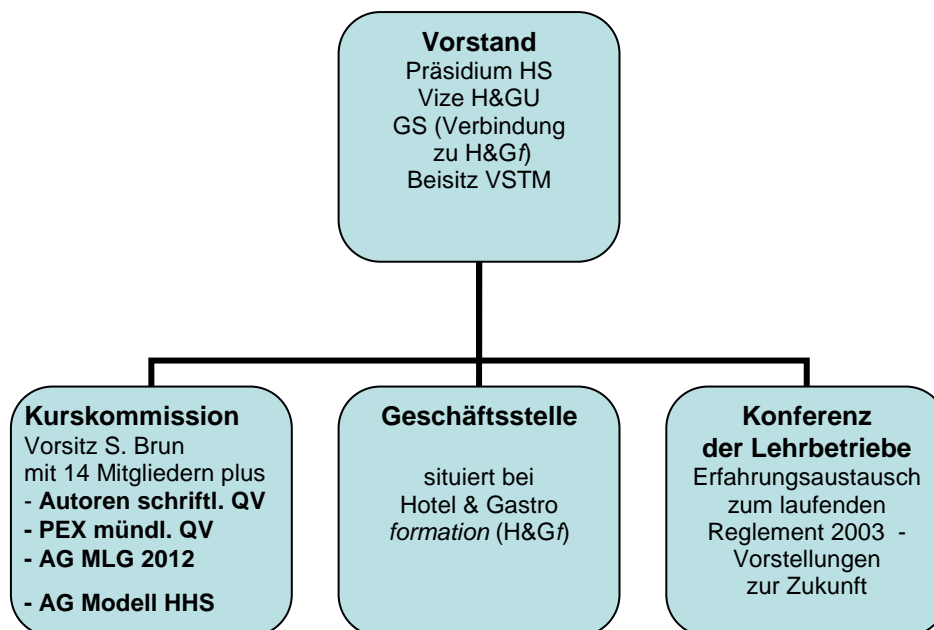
**Vorstand**
Präsidium HS
Vize H&GU
GS (Verbindung zu H&G*f*)
Beisitz VSTM

**Kurskommission**
Vorsitz S. Brun
mit 14 Mitgliedern plus
**- Autoren schriftl. QV**
**- PEX mündl. QV**
**- AG MLG 2012**
**- AG Modell HHS**

**Geschäftsstelle**
situiert bei
Hotel & Gastro *formation* (H&G*f*)

**Konferenz der Lehrbetriebe**
Erfahrungsaustausch zum laufenden Reglement 2003 - Vorstellungen zur Zukunft